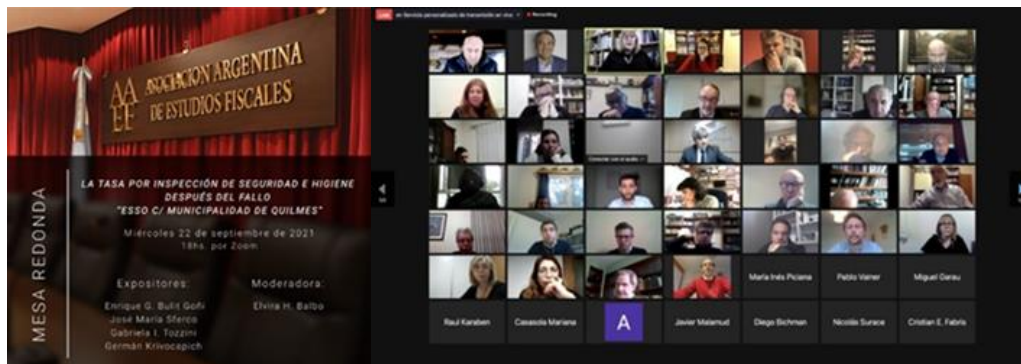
AAEF ASOCIACION ARGENTINA DE ESTUDIOS FISCALES

MESA REDONDA

LA TASA POR INSPECCIÓN DE SEGURIDAD E HIGIENE DESPUÉS DEL FALLO "ESSO C/ MUNICIPALIDAD DE QUILMES"

Miércoles 22 de septiembre de 2021
18hs. por Zoom

Expositores:
Enrique G. Bulit Goñi
José María Sferco
Gabriela I. Tozzini
Germán Krivocapich

Moderadora:
Elvira H. Balbo

LIVE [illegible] Recording

María Inés Piciana
Pablo Varner
Miguel Garau
Raul Karaben
Casasola Mariana
A
Javier Malamud
Diego Bichman
Nicolás Surace
Cristian E. Fabris